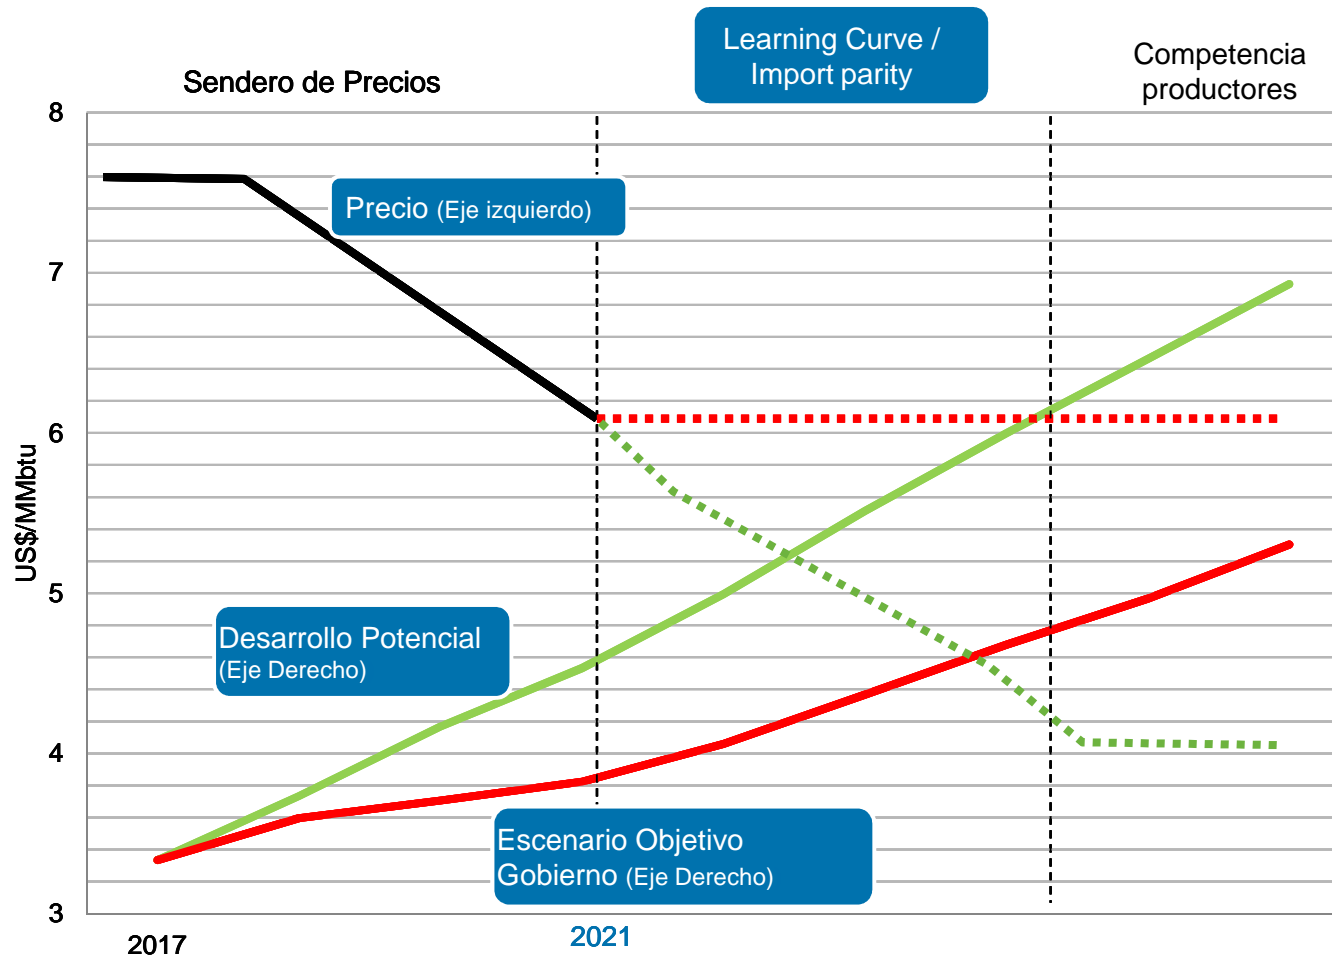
Sendero de Precios

Learning Curve / Import parity

Competencia productores

8
7
6
5
4
3

US$/MMbtu

Precio (Eje izquierdo)

Desarrollo Potencial (Eje Derecho)

Escenario Objetivo Gobierno (Eje Derecho)

2017
2021